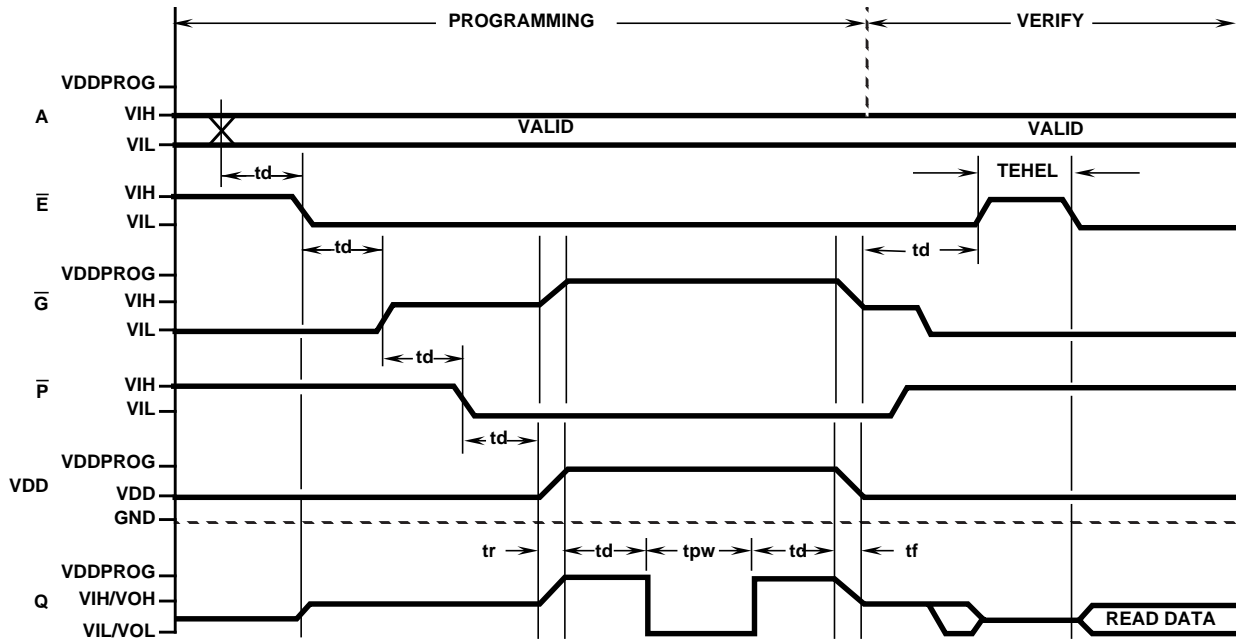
PROGRAMMING
VERIFY
VDDPROG
A
VIH
VALID
VALID
VIL
td
TEHEL
$\overline{E}$
VIH
VIL
td
td
VDDPROG
$\overline{G}$
VIH
VIL
td
$\overline{P}$
VIH
VIL
td
VDDPROG
VDD
VDD
GND
tr
td
tpw
td
tf
VDDPROG
Q
VIH/VOH
VIL/VOL
READ DATA